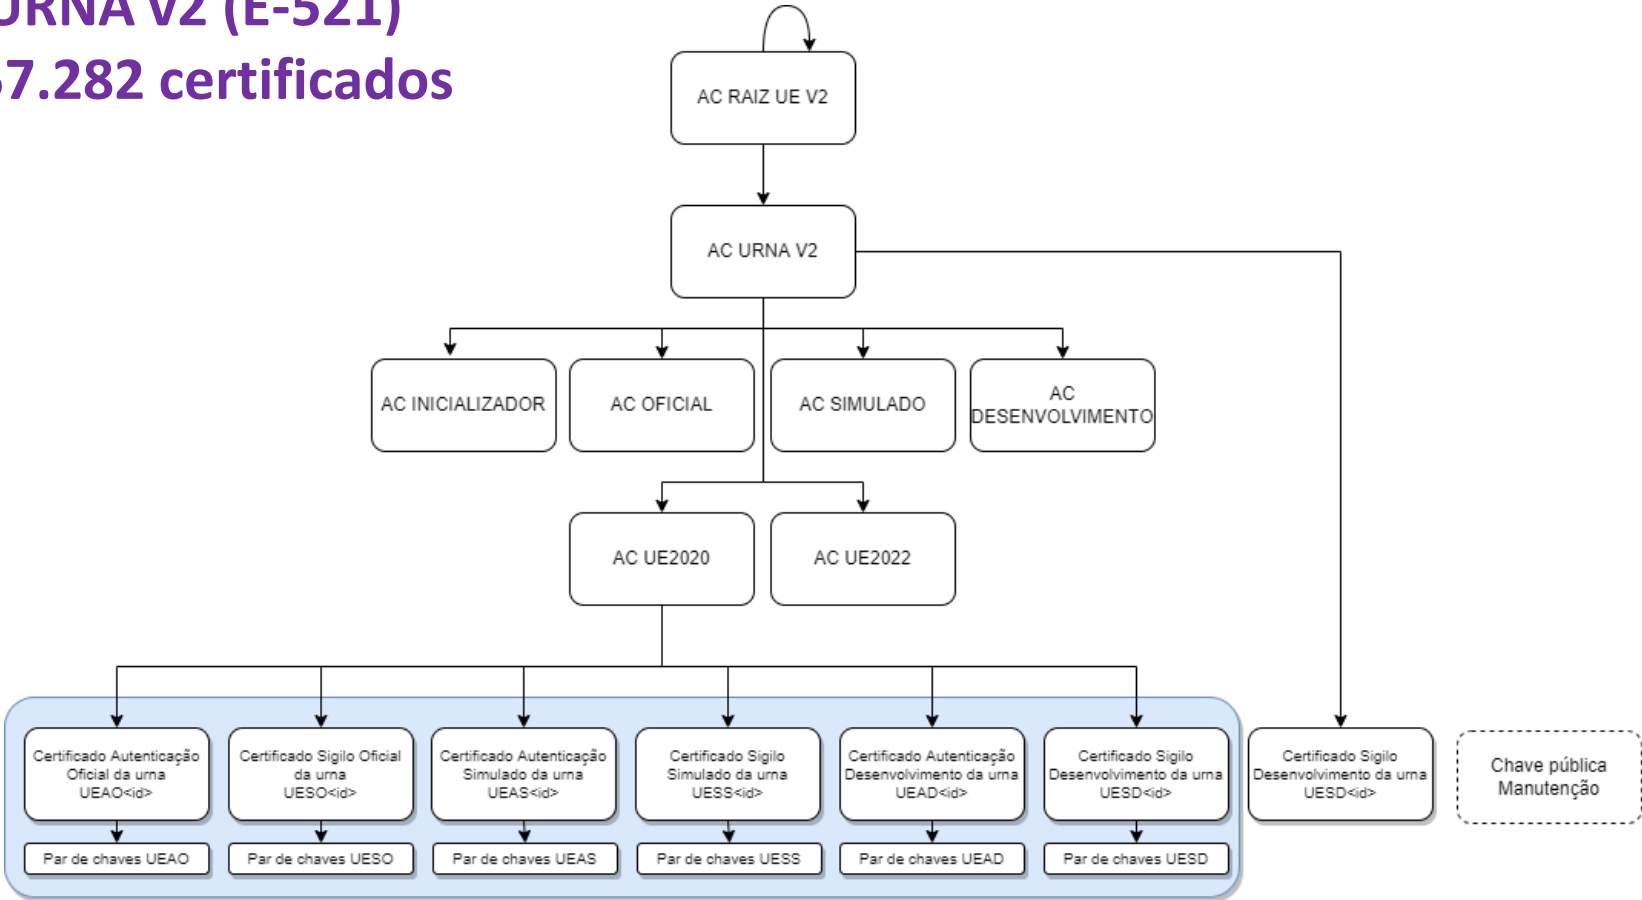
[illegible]RNA V2 (E-521)
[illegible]7.282 certificados

AC RAIZ UE V2

AC URNA V2

AC INICIALIZADOR

AC OFICIAL

AC SIMULADO

AC DESENVOLVIMENTO

AC UE2020

AC UE2022

Certificado Autenticação Oficial da urna UEAO<id>

Par de chaves UEAO

Certificado Sigilo Oficial da urna UESO<id>

Par de chaves UESO

Certificado Autenticação Simulado da urna UEAS<id>

Par de chaves UEAS

Certificado Sigilo Simulado da urna UESS<id>

Par de chaves UESS

Certificado Autenticação Desenvolvimento da urna UEAD<id>

Par de chaves UEAD

Certificado Sigilo Desenvolvimento da urna UESD<id>

Par de chaves UESD

Certificado Sigilo Desenvolvimento da urna UESD<id>

Chave pública Manutenção